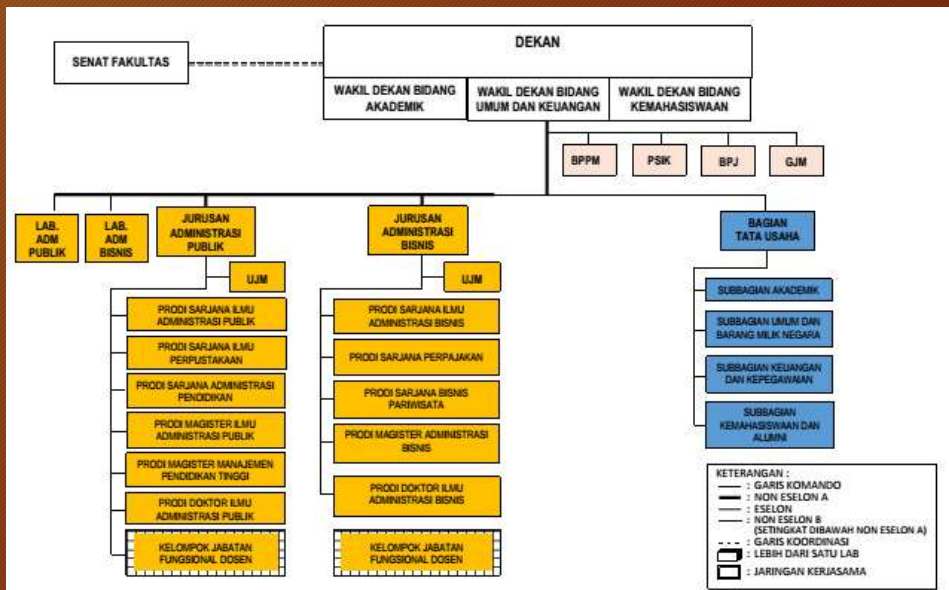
SENAT FAKULTAS

DEKAN

WAKIL DEKAN BIDANG AKADEMIK

WAKIL DEKAN BIDANG UMUM DAN KEUANGAN

WAKIL DEKAN BIDANG KEMAHASISWAAN

BPPM

PSIK

BPJ

GJM

LAB. ADM PUBLIK

LAB. ADM BISNIS

JURUSAN ADMINISTRASI PUBLIK

UJM

PRODI SARJANA ILMU ADMINISTRASI PUBLIK

PRODI SARJANA ILMU PERPUSTAKAAN

PRODI SARJANA ADMINISTRASI PENDIDIKAN

PRODI MAGISTER ILMU ADMINISTRASI PUBLIK

PRODI MAGISTER MANAJEMEN PENDIDIKAN TINGGI

PRODI DOKTOR ILMU ADMINISTRASI PUBLIK

KELOMPOK JABATAN FUNGSIONAL DOSEN

JURUSAN ADMINISTRASI BISNIS

UJM

PRODI SARJANA ILMU ADMINISTRASI BISNIS

PRODI SARJANA PERPAJAKAN

PRODI SARJANA BISNIS PARIWISATA

PRODI MAGISTER ADMINISTRASI BISNIS

PRODI DOKTOR ILMU ADMINISTRASI BISNIS

KELOMPOK JABATAN FUNGSIONAL DOSEN

BAGIAN TATA USAHA

SUBBAGIAN AKADEMIK

SUBBAGIAN UMUM DAN BARANG MILIK NEGARA

SUBBAGIAN KEUANGAN DAN KEPEGAWAIAN

SUBBAGIAN KEMAHASISWAAN DAN ALUMNI

KETERANGAN :
: GARIS KOMANDO
: NON ESELON A
: ESELON
: NON ESELON B (SETINGKAT DIBAWAH NON ESELON A)
: GARIS KOORDINASI
: LEBIH DARI SATU LAB
: JARINGAN KERJASAMA